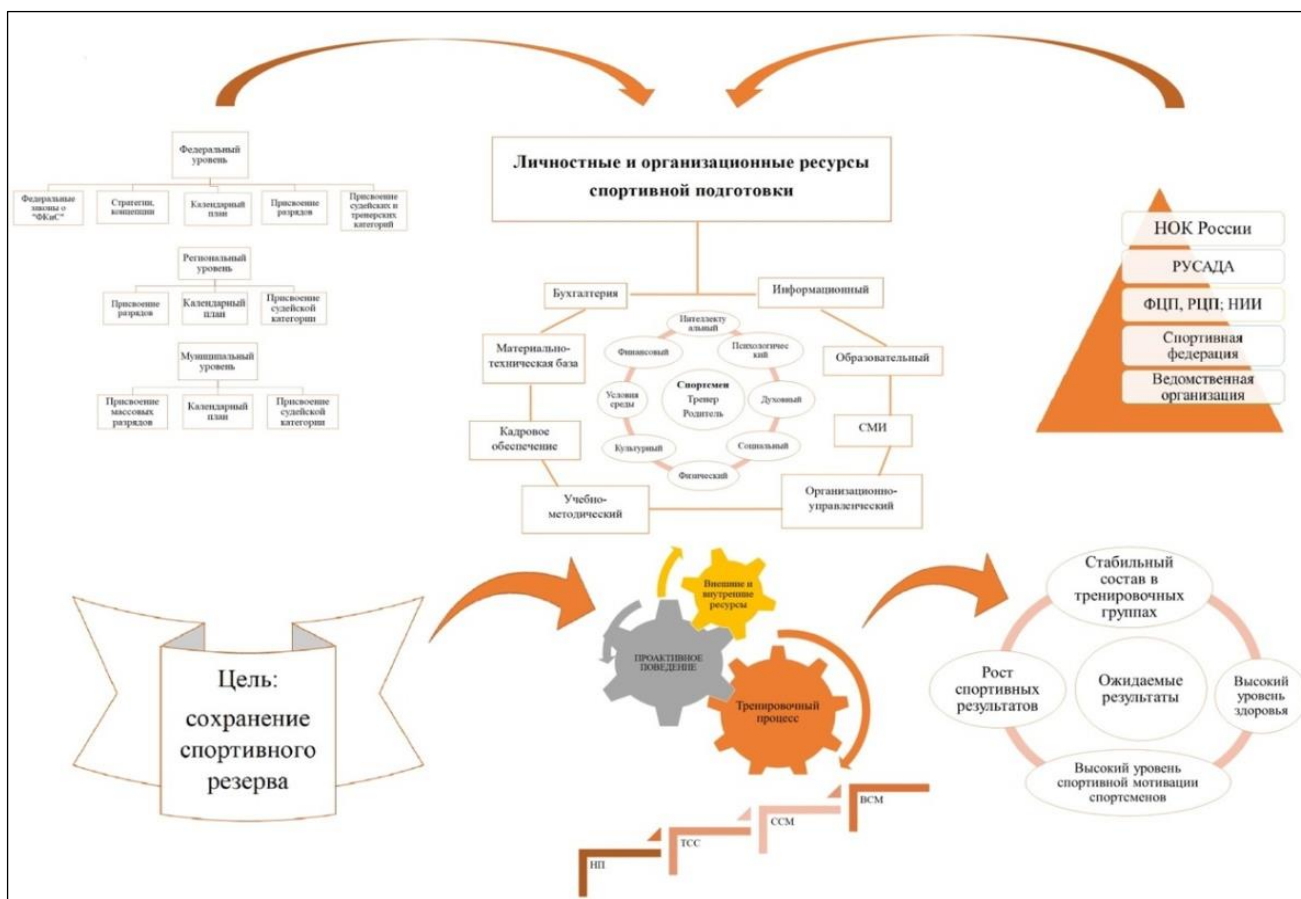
Федеральный уровень

Федеральные законы о "ФКиС"

Стратегии, концепции

Календарный план

Присвоение разрядов

Присвоение судейских и тренерских категорий

Региональный уровень

Присвоение разрядов

Календарный план

Присвоение судейской категории

Муниципальный уровень

Присвоение массовых разрядов

Календарный план

Присвоение судейской категории

Личностные и организационные ресурсы спортивной подготовки

Бухгалтерия

Информационный

Материально-техническая база

Образовательный

Кадровое обеспечение

СМИ

Учебно-методический

Организационно-управленческий

Интеллектуальный

Психологический

Финансовый

Условия среды

Спортсмен
Тренер
Родитель

Духовный

Культурный

Социальный

Физический

НОК России

РУСАДА

ФЦП, РЦП; НИИ

Спортивная федерация

Ведомственная организация

Цель: сохранение спортивного резерва

Внешние и внутренние ресурсы

ПРОАКТИВНОЕ ПОВЕДЕНИЕ

Тренировочный процесс

НП

ТСС

ССМ

ВСМ

Стабильный состав в тренировочных группах

Рост спортивных результатов

Ожидаемые результаты

Высокий уровень здоровья

Высокий уровень спортивной мотивации спортсменов